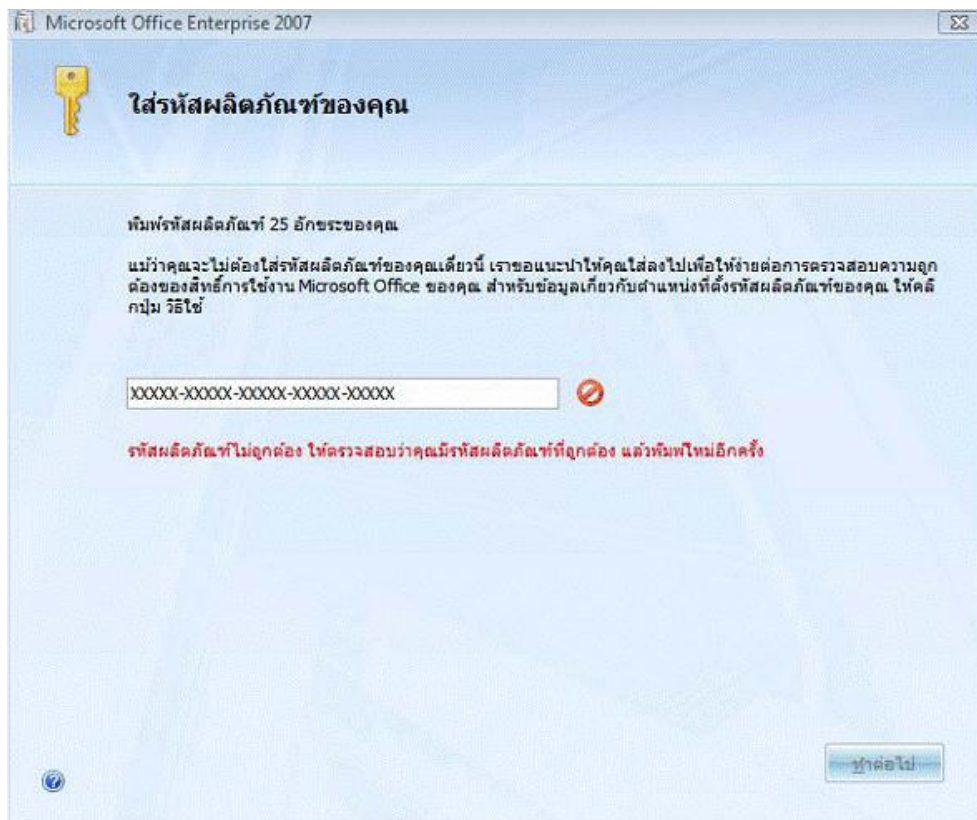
Microsoft Office Enterprise 2007

ใส่รหัสผลิตภัณฑ์ของคุณ

พิมพ์รหัสผลิตภัณฑ์ 25 อักขระของคุณ

แม้ว่าคุณจะไม่ต้องใส่รหัสผลิตภัณฑ์ของคุณเดี๋ยวนี้ เราขอแนะนำให้คุณใส่ลงไปเพื่อให้ง่ายต่อการตรวจสอบความถูกต้องของสิทธิ์การใช้งาน Microsoft Office ของคุณ สำหรับข้อมูลเกี่ยวกับตำแหน่งที่ตั้งรหัสผลิตภัณฑ์ของคุณ ให้คลิกปุ่ม วิธีใช้

XXXXX-XXXXX-XXXXX-XXXXX-XXXXX

รหัสผลิตภัณฑ์ไม่ถูกต้อง ให้ตรวจสอบว่าคุณมีรหัสผลิตภัณฑ์ที่ถูกต้อง แล้วพิมพ์ใหม่อีกครั้ง

ทำต่อไป